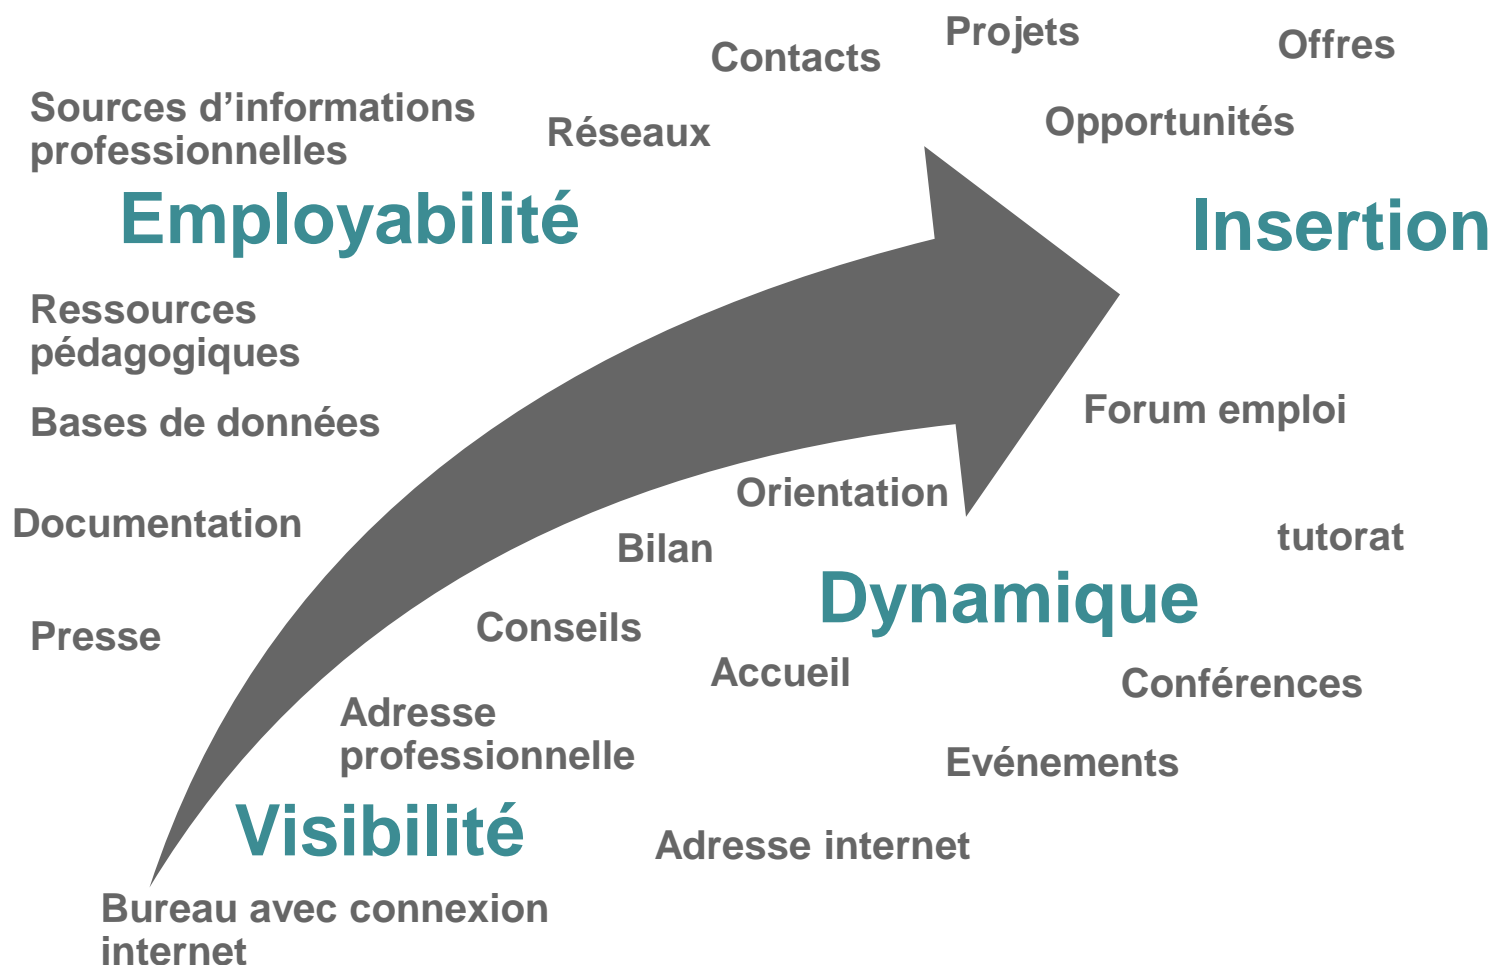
Contacts

Projets

Offres

Sources d’informations professionnelles

Réseaux

Opportunités

Employabilité

Insertion

Ressources pédagogiques

Bases de données

Forum emploi

Orientation

Documentation

Bilan

tutorat

Dynamique

Presse

Conseils

Accueil

Conférences

Adresse professionnelle

Evénements

Visibilité

Adresse internet

Bureau avec connexion internet